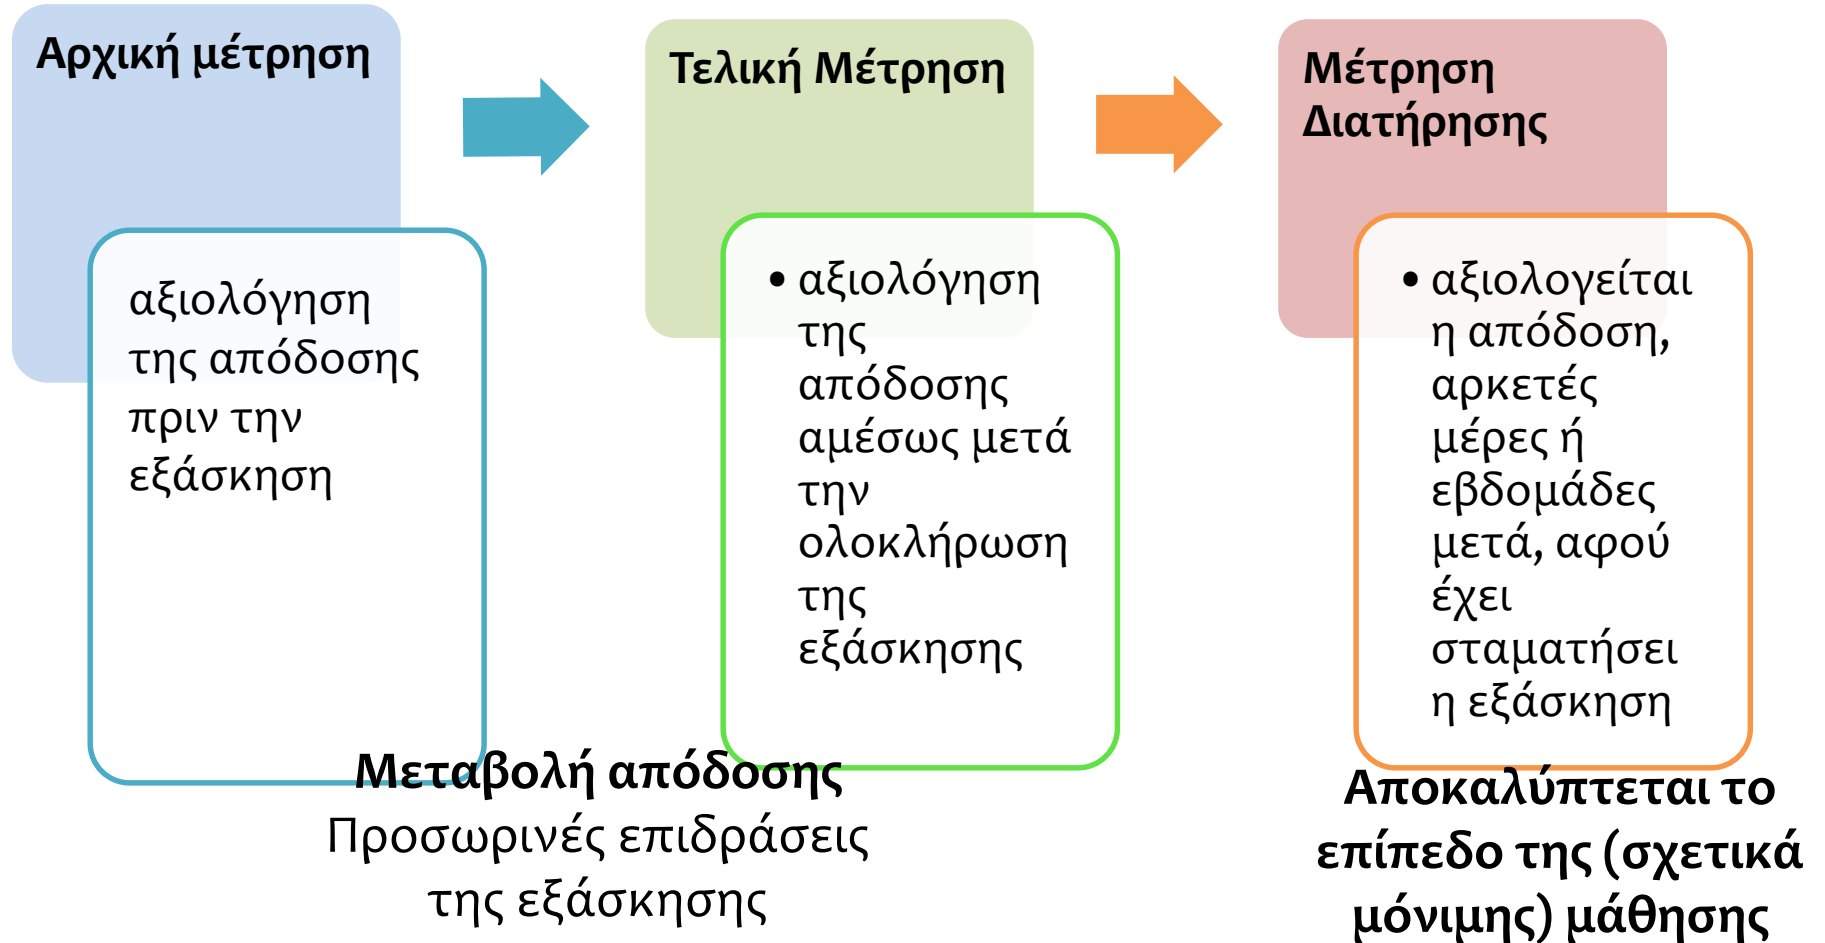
Αρχική μέτρηση

αξιολόγηση της απόδοσης πριν την εξάσκηση

Τελική Μέτρηση

• αξιολόγηση της απόδοσης αμέσως μετά την ολοκλήρωση της εξάσκησης

Μέτρηση Διατήρησης

• αξιολογείται η απόδοση, αρκετές μέρες ή εβδομάδες μετά, αφού έχει σταματήσει η εξάσκηση

Μεταβολή απόδοσης
Προσωρινές επιδράσεις της εξάσκησης

Αποκαλύπτεται το επίπεδο της (σχετικά μόνιμης) μάθησης